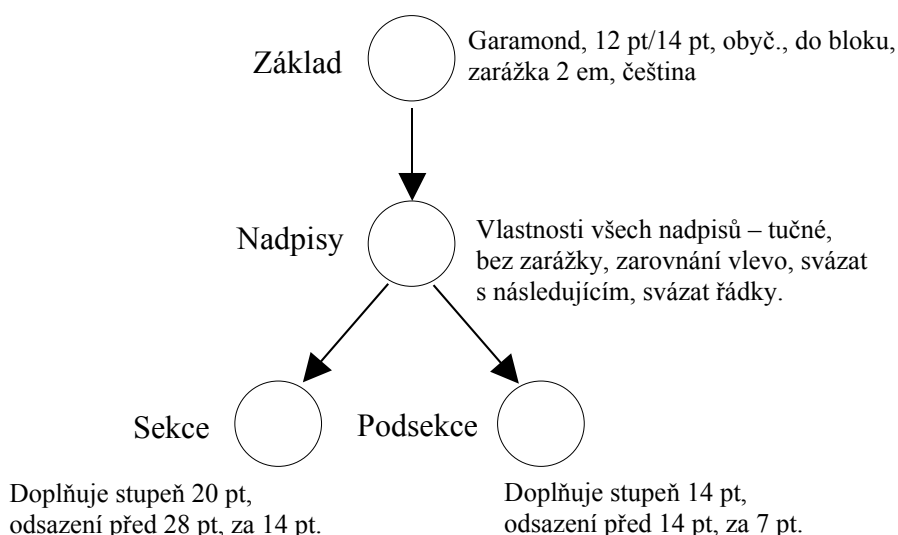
Základ

Garamond, 12 pt/14 pt, obyč., do bloku, zarážka 2 em, čeština

Nadpisy

Vlastnosti všech nadpisů – tučné, bez zarážky, zarovnání vlevo, svázat s následujícím, svázat řádky.

Sekce

Podsekce

Doplňuje stupeň 20 pt, odsazení před 28 pt, za 14 pt.

Doplňuje stupeň 14 pt, odsazení před 14 pt, za 7 pt.